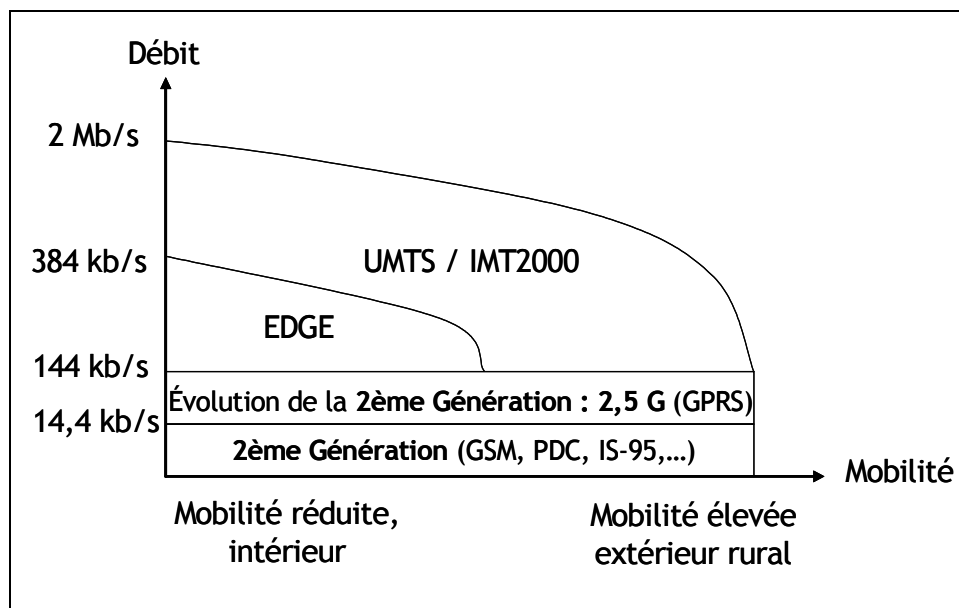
Débit

2 Mb/s

384 kb/s

144 kb/s

14,4 kb/s

UMTS / IMT2000

EDGE

Évolution de la **2ème Génération : 2,5 G** (GPRS)

**2ème Génération** (GSM, PDC, IS-95,…)

Mobilité

Mobilité réduite, intérieur

Mobilité élevée extérieur rural